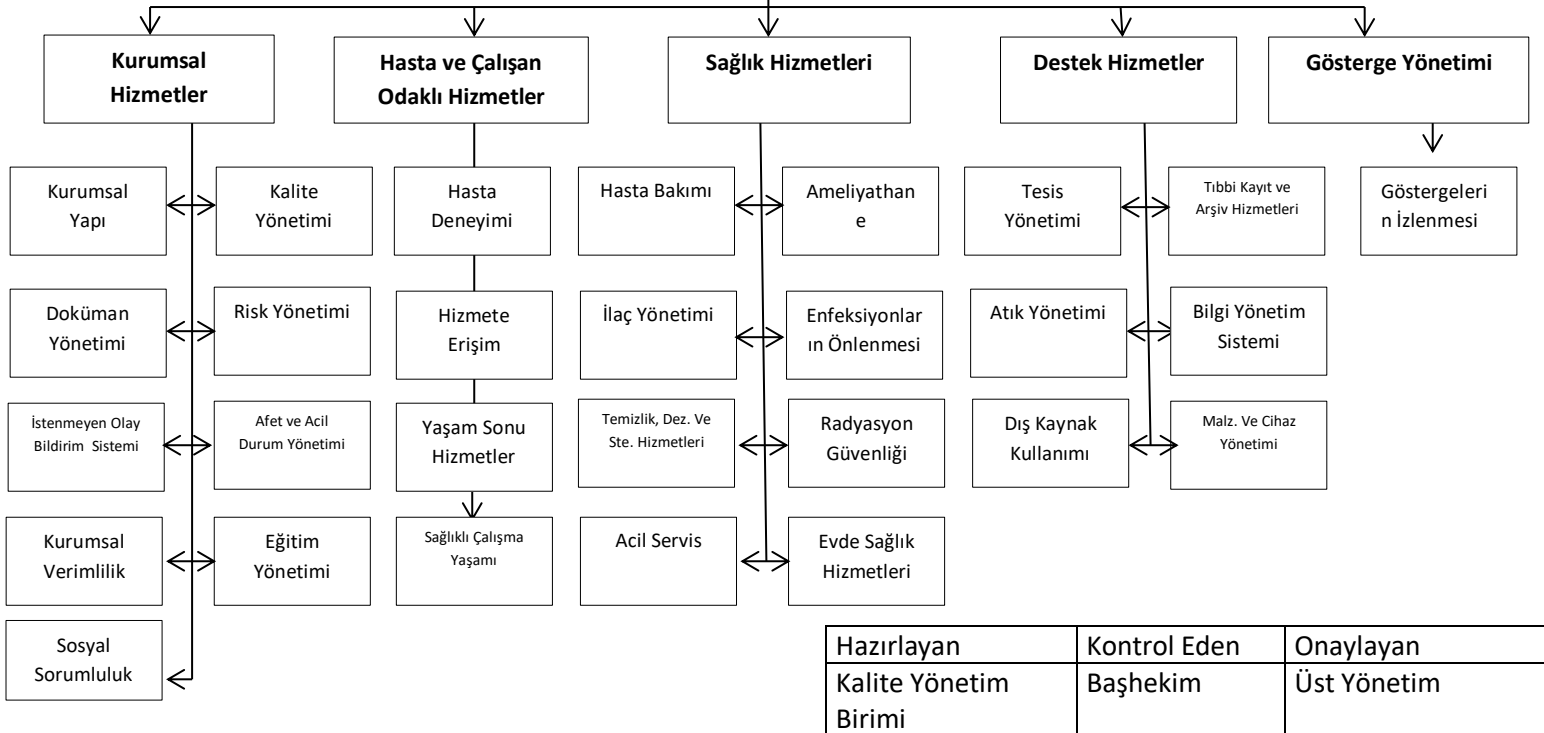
Kurumsal Hizmetler

Hasta ve Çalışan Odaklı Hizmetler

Sağlık Hizmetleri

Destek Hizmetler

Gösterge Yönetimi

Kurumsal Yapı

Kalite Yönetimi

Doküman Yönetimi

Risk Yönetimi

İstenmeyen Olay Bildirim Sistemi

Afet ve Acil Durum Yönetimi

Kurumsal Verimlilik

Eğitim Yönetimi

Sosyal Sorumluluk

Hasta Deneyimi

Hizmete Erişim

Yaşam Sonu Hizmetler

Sağlıklı Çalışma Yaşamı

Hasta Bakımı

Ameliyathane

İlaç Yönetimi

Enfeksiyonların Önlenmesi

Temizlik, Dez. Ve Ste. Hizmetleri

Radyasyon Güvenliği

Acil Servis

Evde Sağlık Hizmetleri

Tesis Yönetimi

Tıbbi Kayıt ve Arşiv Hizmetleri

Atık Yönetimi

Bilgi Yönetim Sistemi

Dış Kaynak Kullanımı

Malz. Ve Cihaz Yönetimi

Göstergelerin İzlenmesi

| Hazırlayan | Kontrol Eden | Onaylayan |
|---|---|---|
| Kalite Yönetim Birimi | Başhekim | Üst Yönetim |